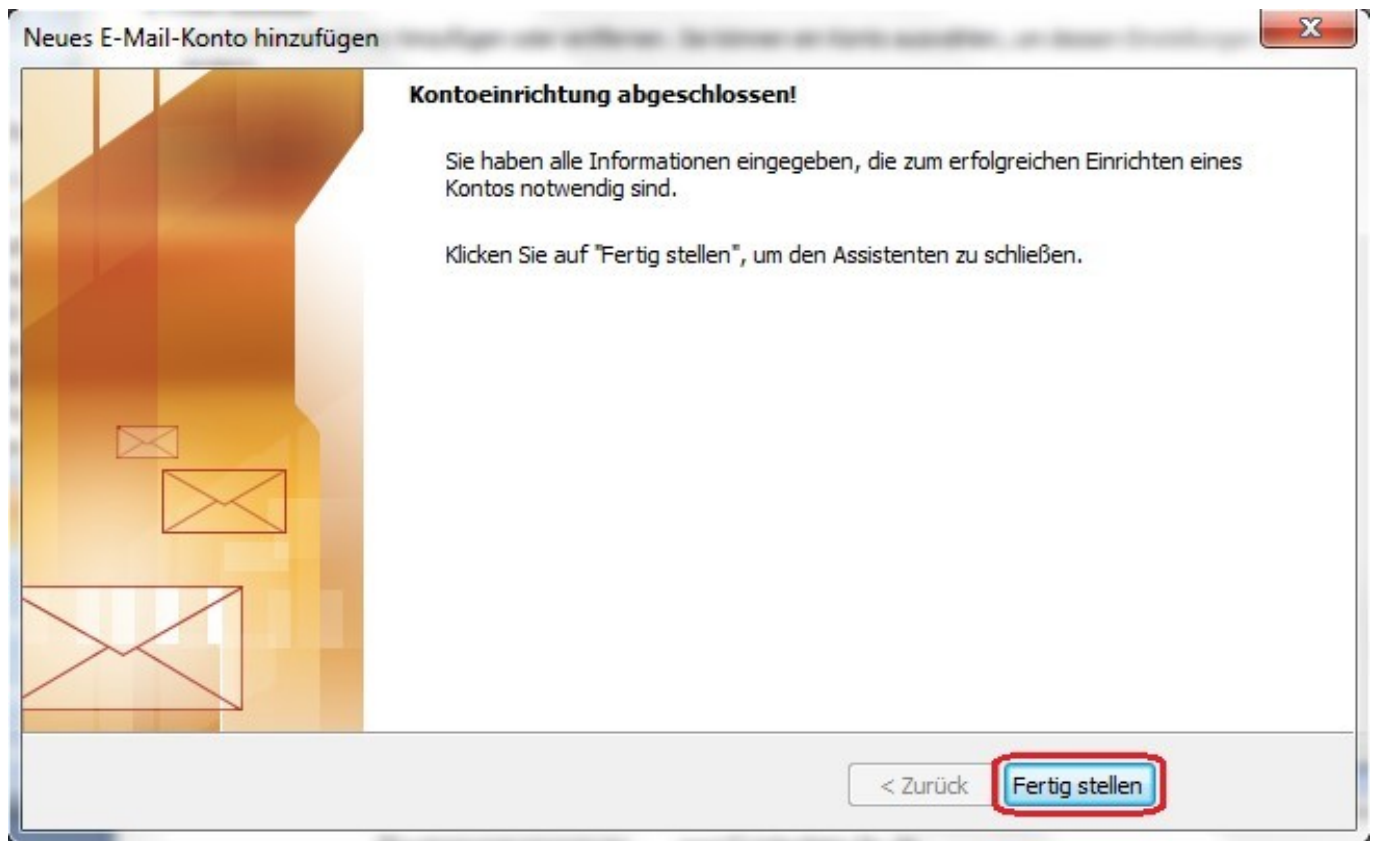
Neues E-Mail-Konto hinzufügen

Kontoeinrichtung abgeschlossen!

Sie haben alle Informationen eingegeben, die zum erfolgreichen Einrichten eines Kontos notwendig sind.

Klicken Sie auf "Fertig stellen", um den Assistenten zu schließen.

< Zurück

Fertig stellen